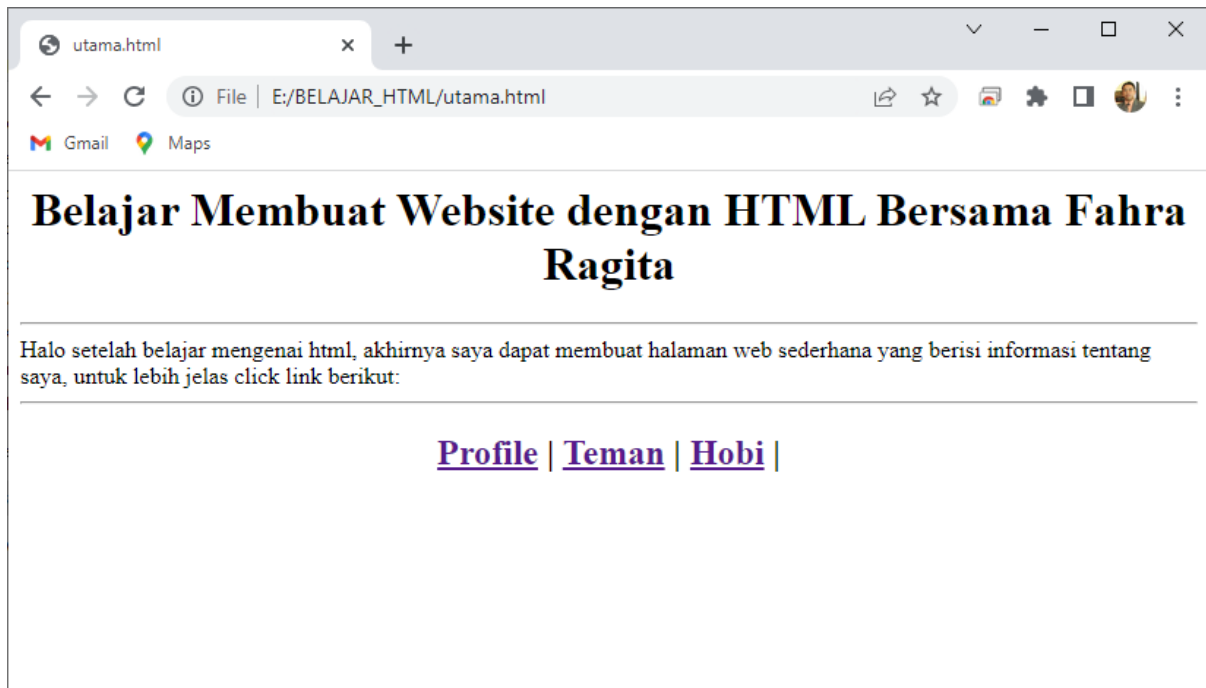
utama.html

File | E:/BELAJAR_HTML/utama.html

Gmail Maps

Belajar Membuat Website dengan HTML Bersama Fahra Ragita

Halo setelah belajar mengenai html, akhirnya saya dapat membuat halaman web sederhana yang berisi informasi tentang saya, untuk lebih jelas click link berikut:

Profile | Teman | Hobi |